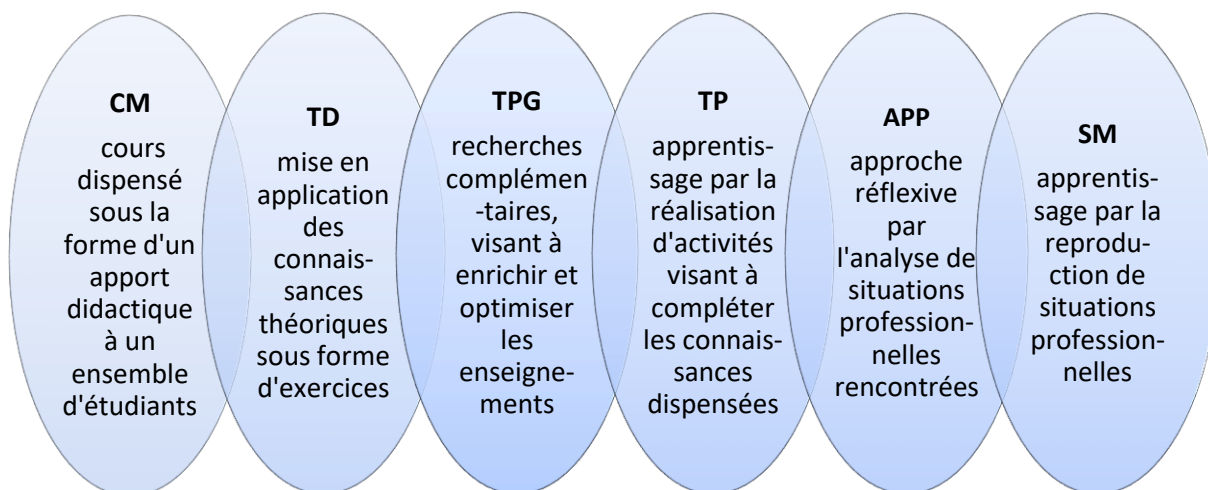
CM

cours dispensé sous la forme d'un apport didactique à un ensemble d'étudiants

TD

mise en application des connaissances théoriques sous forme d'exercices

TPG

recherches complémentaires, visant à enrichir et optimiser les enseignements

TP

apprentissage par la réalisation d'activités visant à compléter les connaissances dispensées

APP

approche réflexive par l'analyse de situations professionnelles rencontrées

SM

apprentissage par la reproduction de situations professionnelles